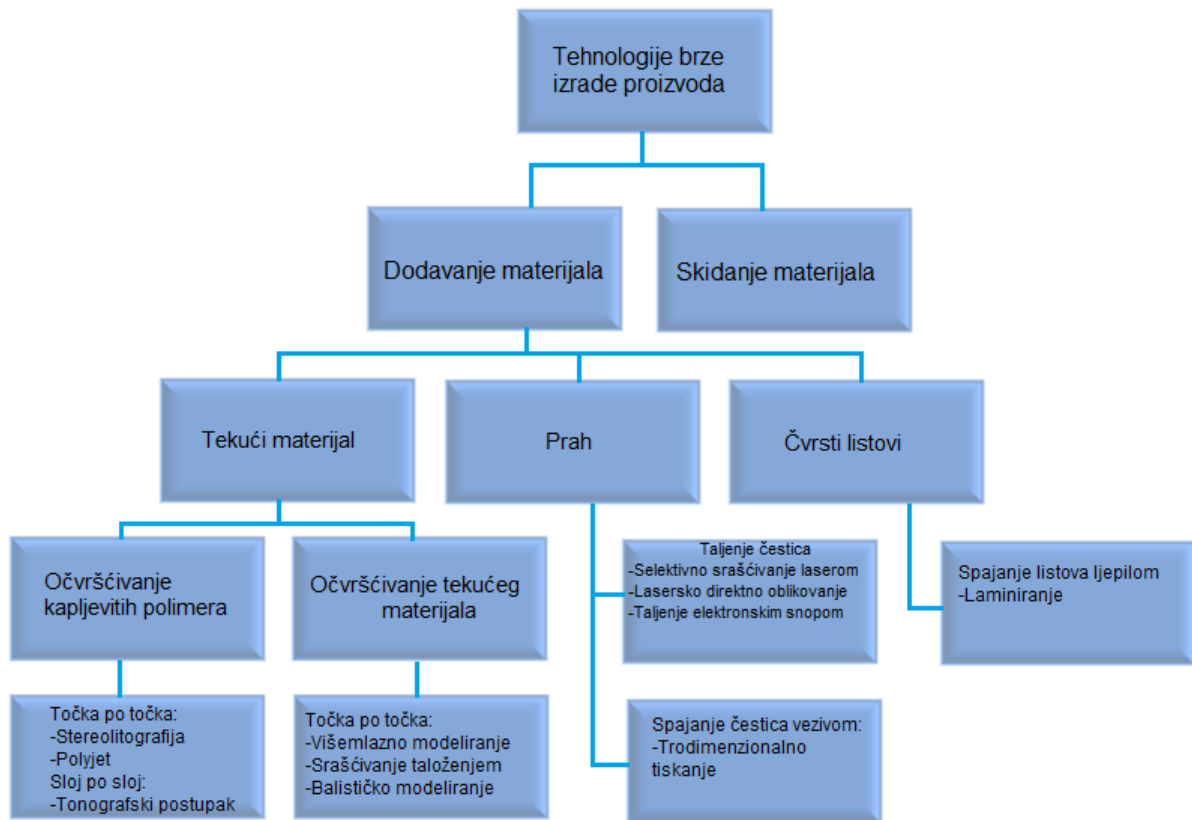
Tehnologije brze izrade proizvoda

Dodavanje materijala

Skidanje materijala

Tekući materijal

Prah

Čvrsti listovi

Očvršćivanje kapljevitih polimera

Očvršćivanje tekućeg materijala

Taljenje čestica
-Selektivno sraščivanje laserom
-Lasersko direktno oblikovanje
-Taljenje elektronskim snopom

Spajanje listova ljepilom
-Laminiranje

Točka po točka:
-Stereolitografija
-Polyjet
Sloj po sloj:
-Tonografski postupak

Točka po točka:
-Višemlazno modeliranje
-Sraščivanje taloženjem
-Balističko modeliranje

Spajanje čestica vezivom:
-Trodimenzionalno tiskanje